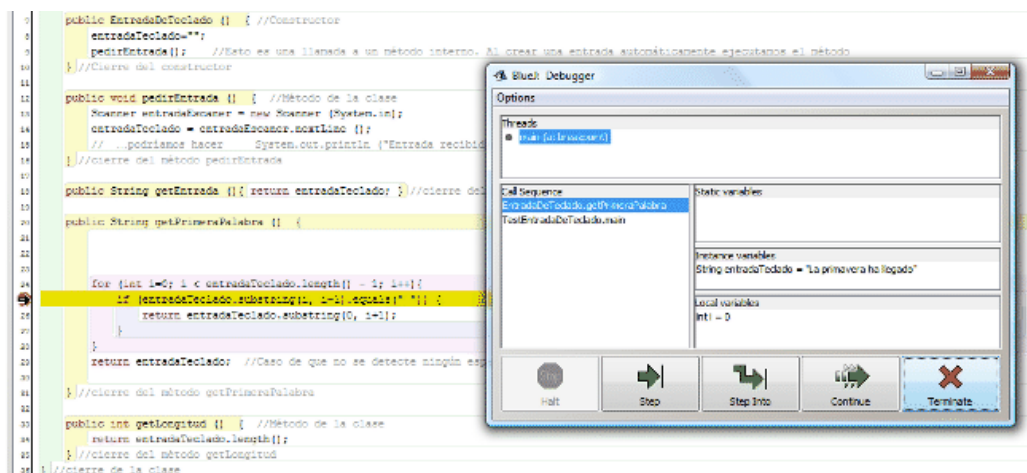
7 public EntradaDeTeclado () { //Constructor
8 entradaTeclado="";
9 pedirEntrada(); //Esto es una llamada a un método interno. Al crear una entrada automáticamente ejecutamos el método
10 } //Cierre del constructor
11
12 public void pedirEntrada () { //Método de la clase
13 Scanner entradaEscaner = new Scanner (System.in);
14 entradaTeclado = entradaEscaner.nextLine ();
15 // ...podríamos hacer System.out.println ("Entrada recibi
16 } //cierre del método pedirEntrada
17
18 public String getEntrada () { return entradaTeclado; } //cierre del
19
20 public String getPrimeraPalabra () {
21
22
23
24 for (int i=0; i < entradaTeclado.length() - 1; i++) {
25 if (entradaTeclado.substring(i, i+1).equals(" ") ) {
26 return entradaTeclado.substring(0, i+1);
27 }
28 }
29 return entradaTeclado; //Caso de que no se detecte ningún esp
30
31 } //cierre del método getPrimeraPalabra
32
33 public int getLongitud () { //Método de la clase
34 return entradaTeclado.length();
35 } //cierre del método getLongitud
36 } //cierre de la clase

BlueJ: Debugger
Options
Threads
main (at breakpoint)
Call Sequence
EntradaDeTeclado.getPrimeraPalabra
TestEntradaDeTeclado.main
Static variables
Instance variables
String entradaTeclado = "La primavera ha llegado"
Local variables
int i = 0
Halt
Step
Step Into
Continue
Terminate